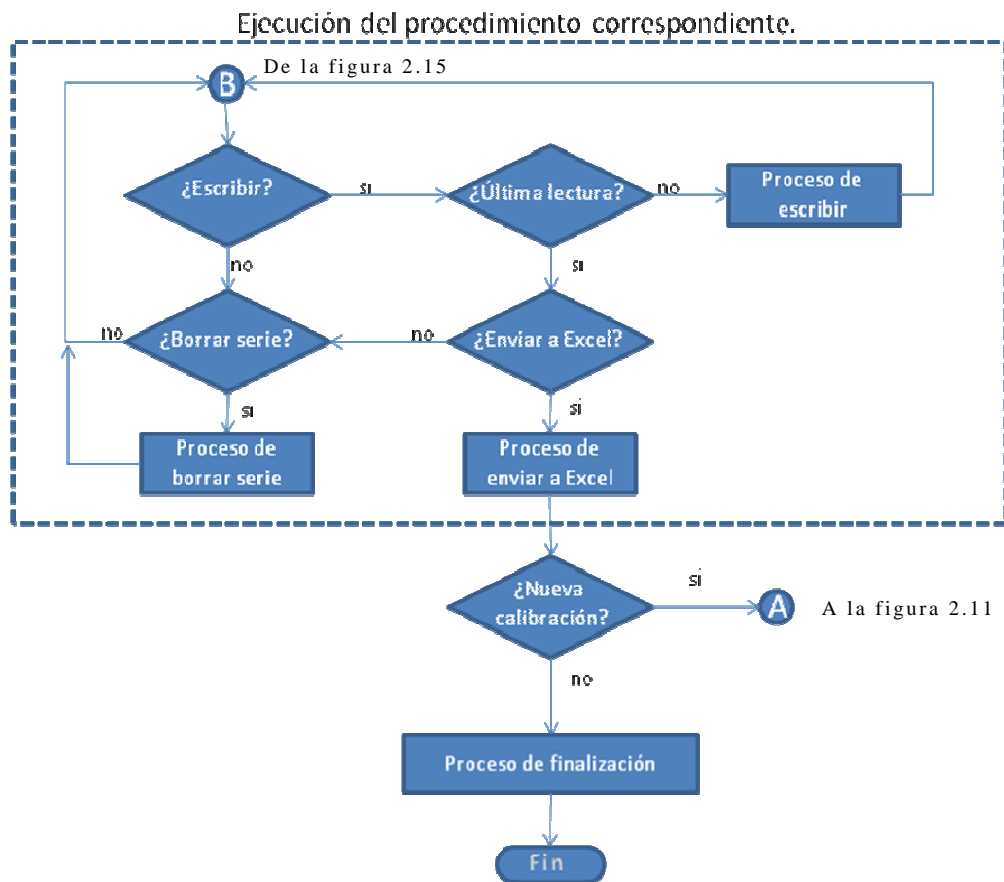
Ejecución del procedimiento correspondiente.

B

De la figura 2.15

¿Escribir?

si

¿Última lectura?

no

Proceso de escribir

no

si

no

¿Borrar serie?

no

¿Enviar a Excel?

si

si

Proceso de borrar serie

Proceso de enviar a Excel

¿Nueva calibración?

si

A

A la figura 2.11

no

Proceso de finalización

Fin